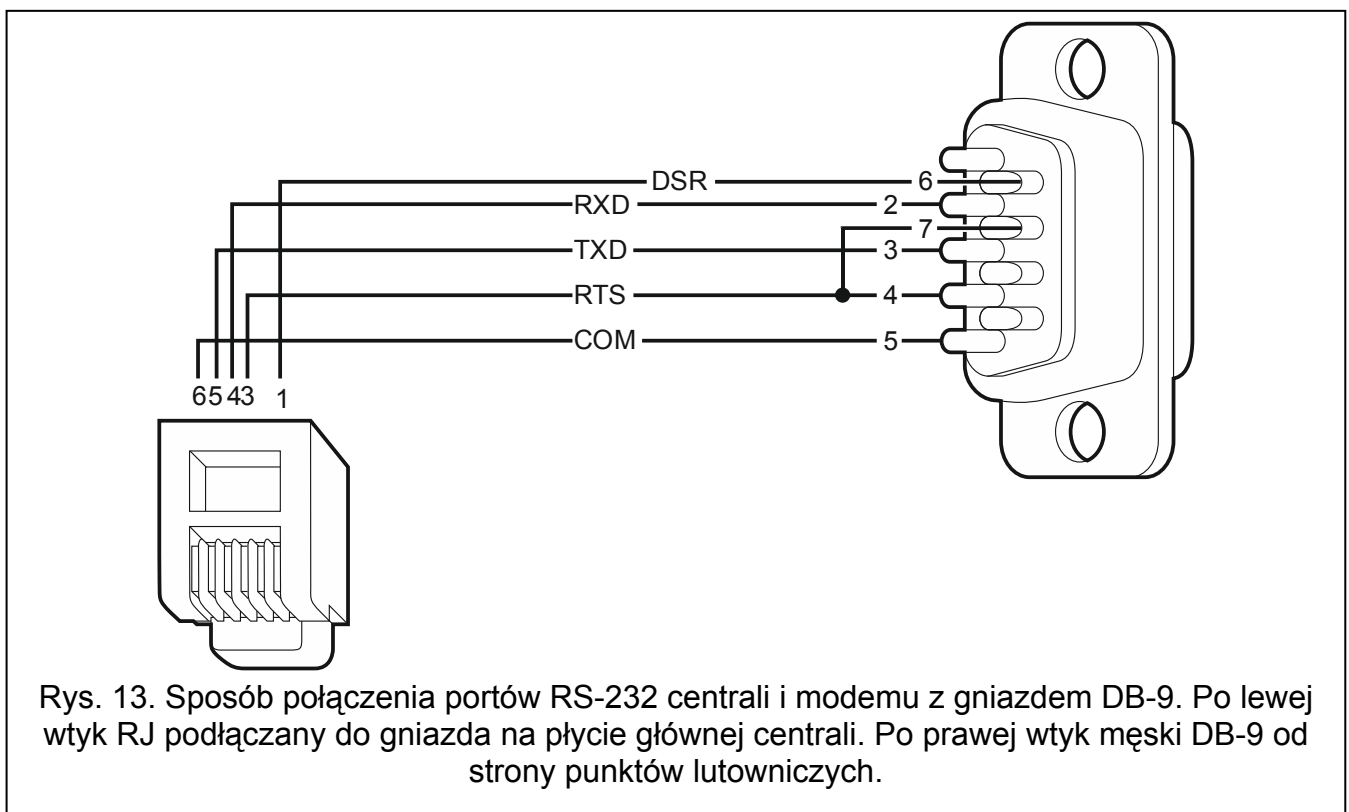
DSR
RXD
TXD
RTS
COM
6
2
7
3
4
5
6543 1

Rys. 13. Sposób połączenia portów RS-232 centrali i modemu z gniazdem DB-9. Po lewej wtyk RJ podłączany do gniazda na płycie głównej centrali. Po prawej wtyk męski DB-9 od strony punktów lutowniczych.